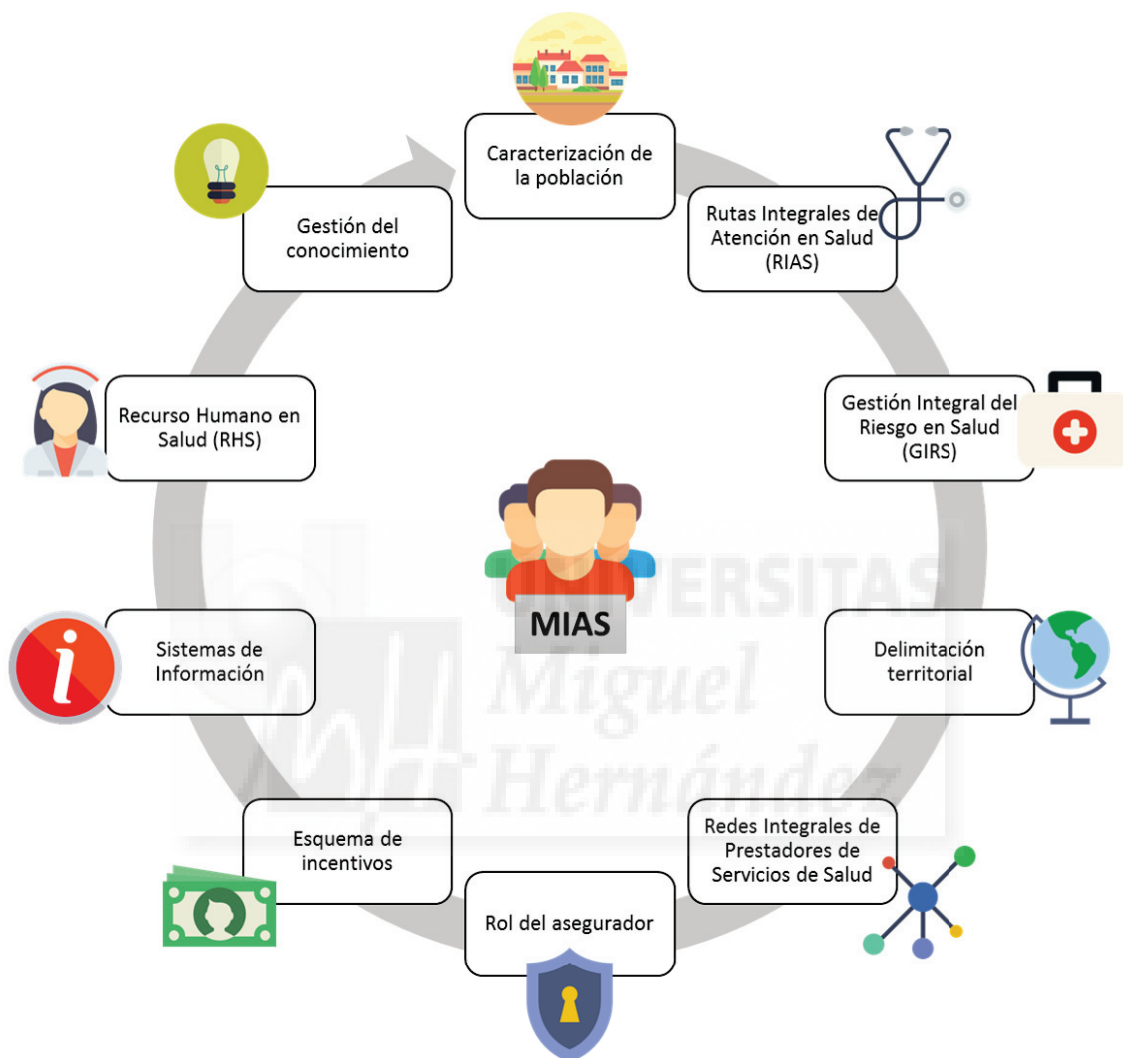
Caracterización de la población

Rutas Integrales de Atención en Salud (RIAS)

Gestión Integral del Riesgo en Salud (GIRS)

Delimitación territorial

Redes Integrales de Prestadores de Servicios de Salud

Rol del asegurador

Esquema de incentivos

Sistemas de Información

Recurso Humano en Salud (RHS)

Gestión del conocimiento

MIAS

UNIVERSITAS Miguel Hernández